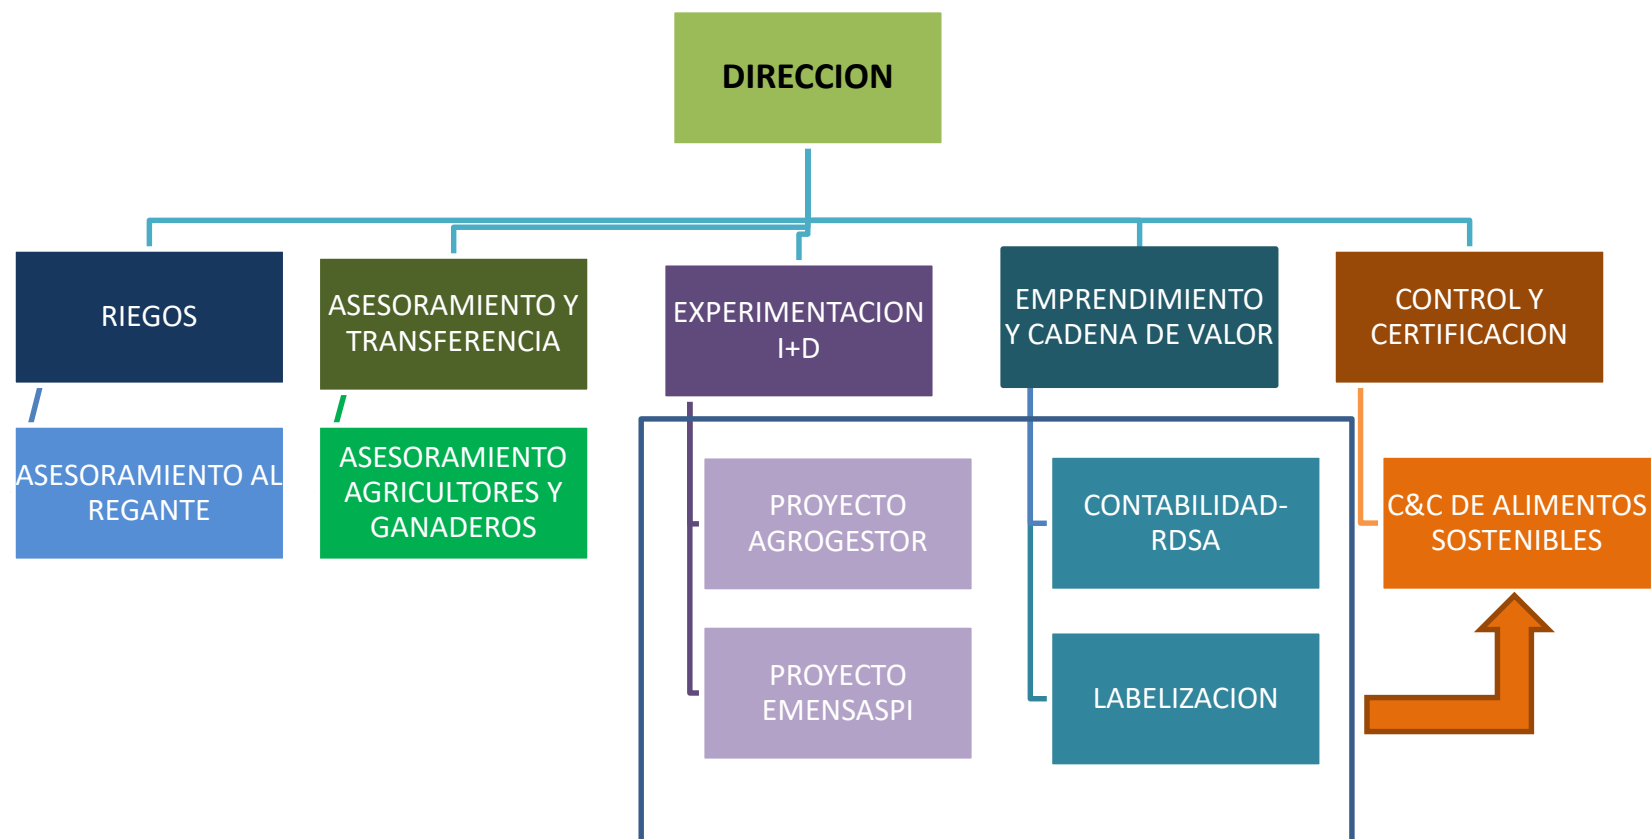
DIRECCION

RIEGOS

ASESORAMIENTO AL REGANTE

ASESORAMIENTO Y TRANSFERENCIA

ASESORAMIENTO AGRICULTORES Y GANADEROS

EXPERIMENTACION I+D

PROYECTO AGROGESTOR

PROYECTO EMENSASPI

EMPRENDIMIENTO Y CADENA DE VALOR

CONTABILIDAD-RDSA

LABELIZACION

CONTROL Y CERTIFICACION

C&C DE ALIMENTOS SOSTENIBLES